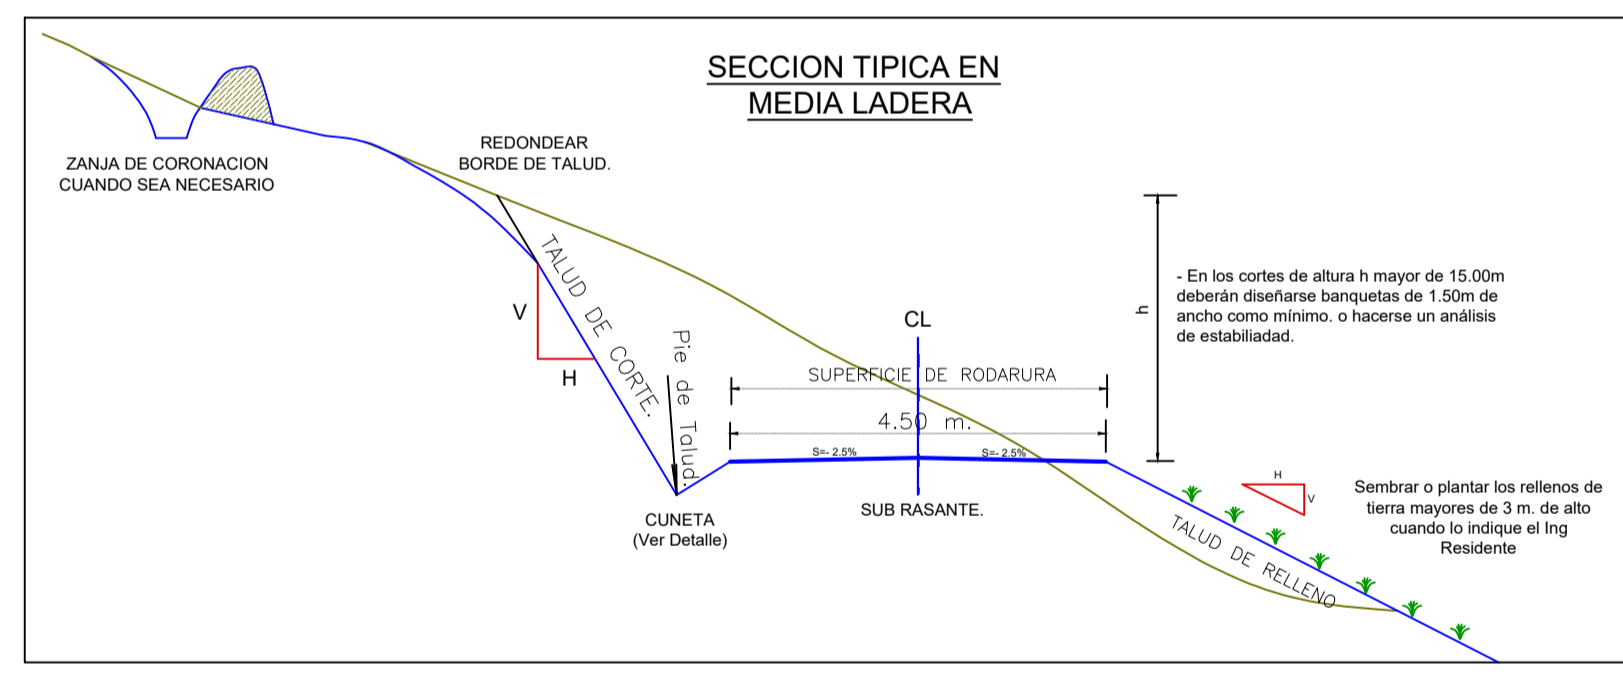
SECCION TIPICA EN
MEDIA LADERA

ZANJA DE CORONACION
CUANDO SEA NECESARIO

REDONDEAR
BORDE DE TALUD.

TALUD DE CORTE.

V

H

Pie de Talud.

CL

SUPERFICIE DE RODARURA

4.50 m.

S=- 2.5%

S=- 2.5%

h

- En los cortes de altura h mayor de 15.00m deberán diseñarse banquetas de 1.50m de ancho como mínimo. o hacerse un análisis de estabiliadad.

CUNETA
(Ver Detalle)

SUB RASANTE.

H

V

Sembrar o plantar los rellenos de tierra mayores de 3 m. de alto cuando lo indique el Ing Residente

TALUD DE RELLENO